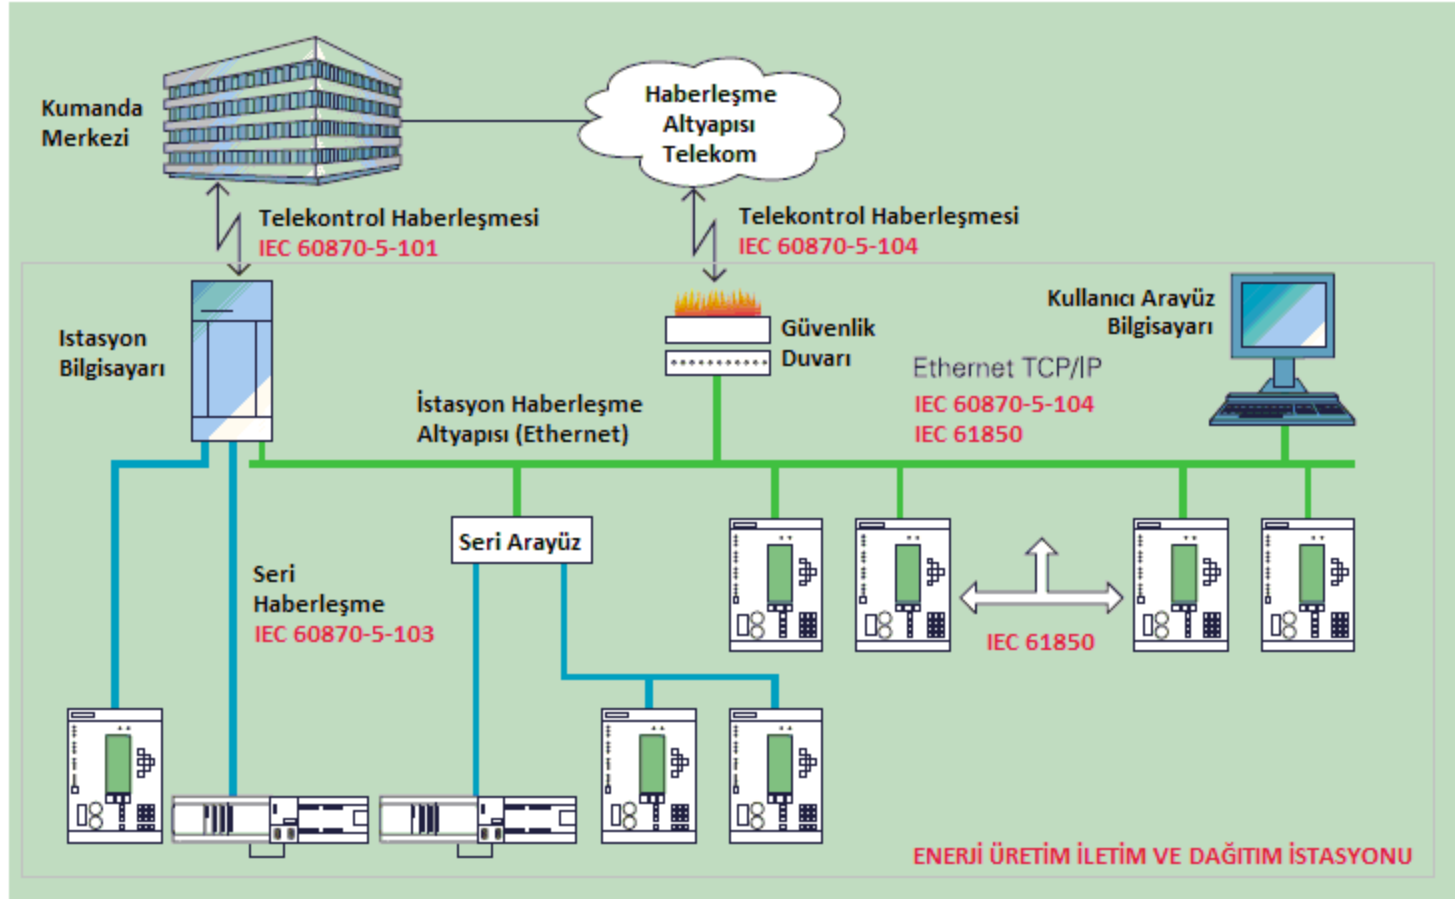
Kumanda Merkezi

Haberleşme Altyapısı Telekom

Telekontrol Haberleşmesi
IEC 60870-5-101

Telekontrol Haberleşmesi
IEC 60870-5-104

Istasyon Bilgisayarı

Güvenlik Duvarı

Kullanıcı Arayüz Bilgisayarı

Ethernet TCP/IP
IEC 60870-5-104
IEC 61850

İstasyon Haberleşme Altyapısı (Ethernet)

Seri Arayüz

Seri Haberleşme
IEC 60870-5-103

IEC 61850

ENERJİ ÜRETİM İLETİM VE DAĞITIM İSTASYONU